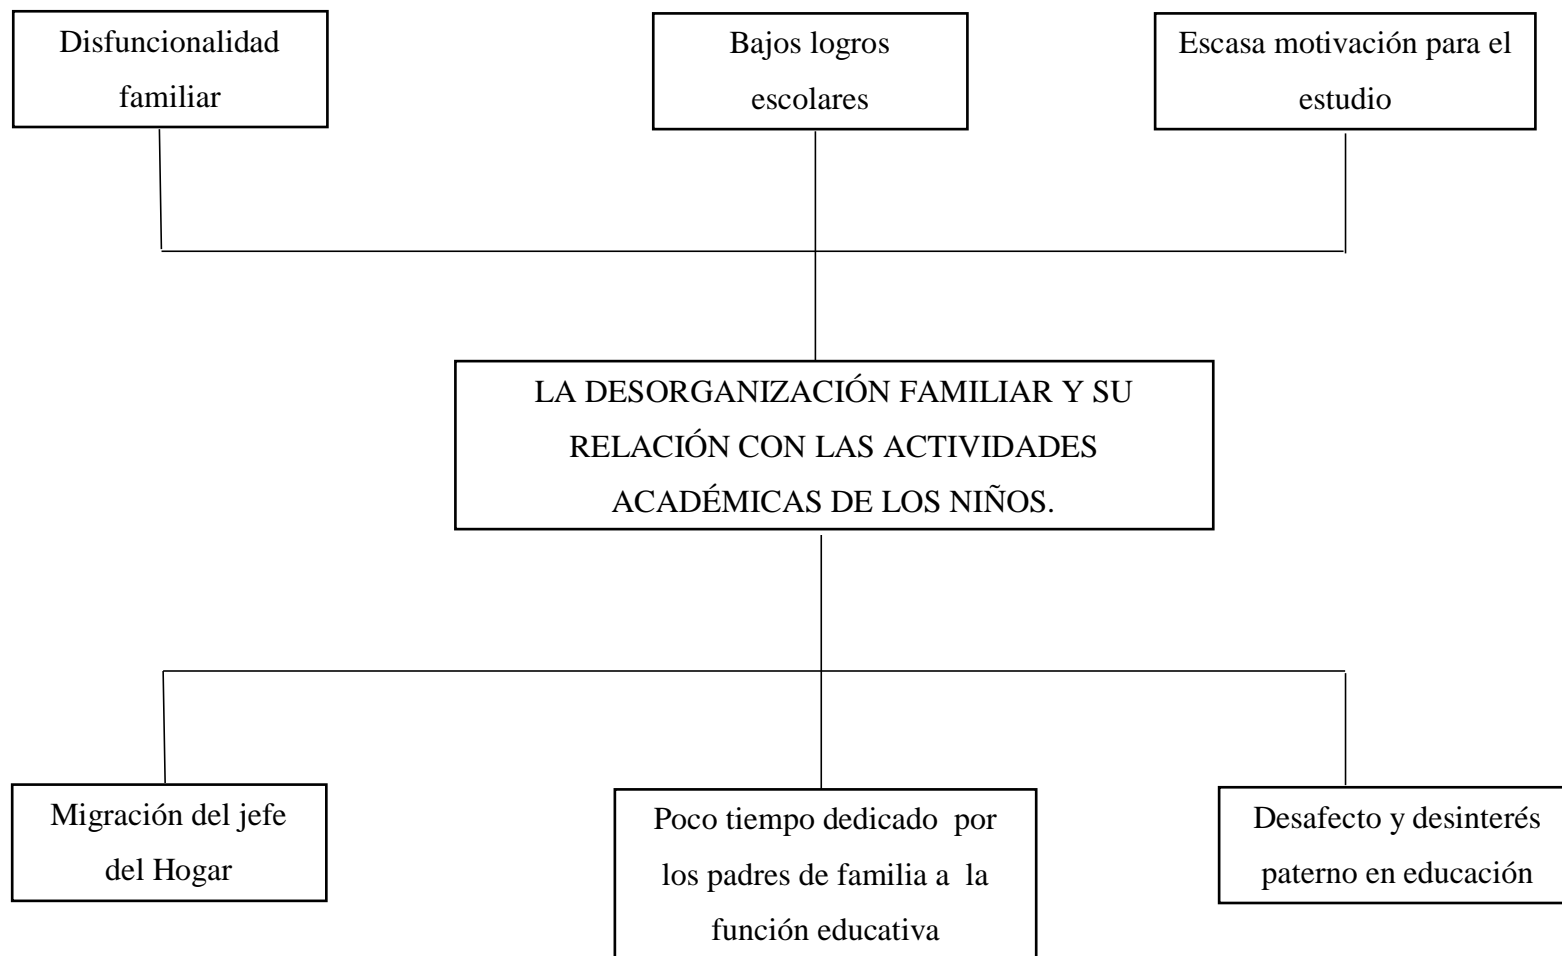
Disfuncionalidad familiar

Bajos logros escolares

Escasa motivación para el estudio

LA DESORGANIZACIÓN FAMILIAR Y SU RELACIÓN CON LAS ACTIVIDADES ACADÉMICAS DE LOS NIÑOS.

Migración del jefe del Hogar

Poco tiempo dedicado por los padres de familia a la función educativa

Desafecto y desinterés paterno en educación